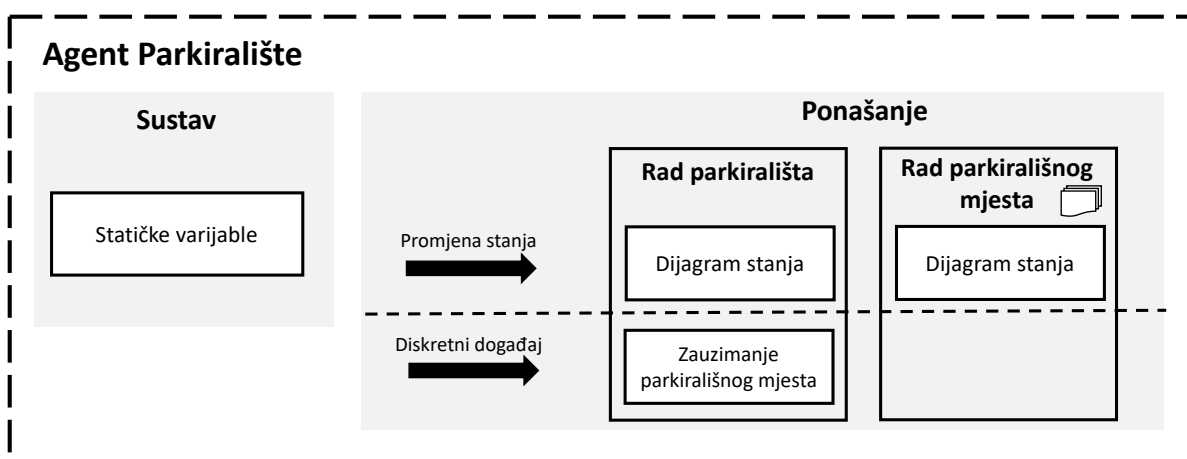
Agent Parkiralište

Sustav

Statičke varijable

Ponašanje

Promjena stanja

Diskretni događaj

Rad parkirališta

Dijagram stanja

Zauzimanje parkirališnog mjesta

Rad parkirališnog mjesta

Dijagram stanja